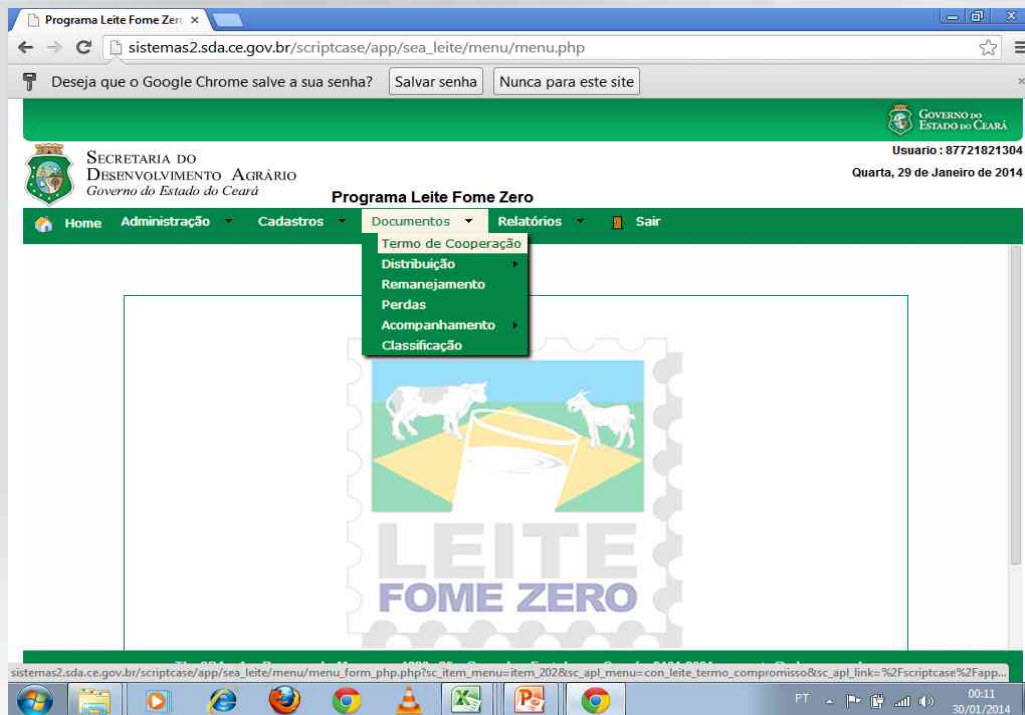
Programa Leite Fome Zer ×

sistemas2.sda.ce.gov.br/scriptcase/app/sea_leite/menu/menu.php

Deseja que o Google Chrome salve a sua senha? Salvar senha Nunca para este site

Governo do Estado do Ceará

Secretaria do Desenvolvimento Agrário
Governo do Estado do Ceará

Usuario : 87721821304
Quarta, 29 de Janeiro de 2014

Programa Leite Fome Zero

Home Administração Cadastros Documentos Relatórios Sair

Termo de Cooperação
Distribuição
Remanejamento
Perdas
Acompanhamento
Classificação

LEITE
FOME ZERO

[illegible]

sistemas2.sda.ce.gov.br/scriptcase/app/sea_leite/menu/menu_form_php.php?sc_item_menu=item_202&sc_apl_menu=con_leite_termo_compromisso&sc_apl_link=%2Fscriptcase%2Fapp...

PT 00:11 30/01/2014